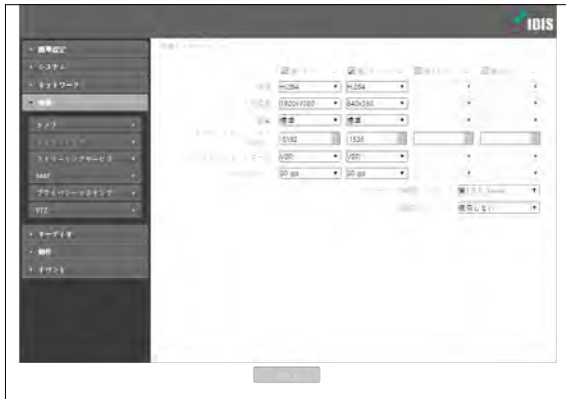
IDIS

簡単設定
システム
ネットワーク
映像
カメラ
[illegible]
ストリーミングサービス
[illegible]
プライバシーマスキング
PTZ
オーディオ
動作
イベント

H.264
H.264
1920x1080
640x360
標準
標準
15360
1536
VBR
VBR
30 ips
30 ips
使用しない